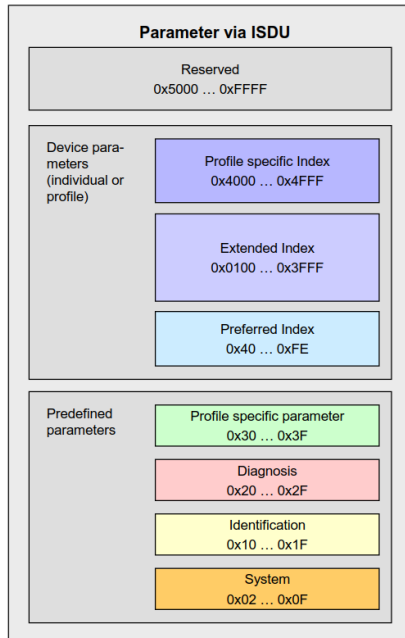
Parameter via ISDU

Reserved
0x5000 … 0xFFFF

Device parameters (individual or profile)

Profile specific Index
0x4000 … 0x4FFF

Extended Index
0x0100 … 0x3FFF

Preferred Index
0x40 … 0xFE

Predefined parameters

Profile specific parameter
0x30 … 0x3F

Diagnosis
0x20 … 0x2F

Identification
0x10 … 0x1F

System
0x02 … 0x0F